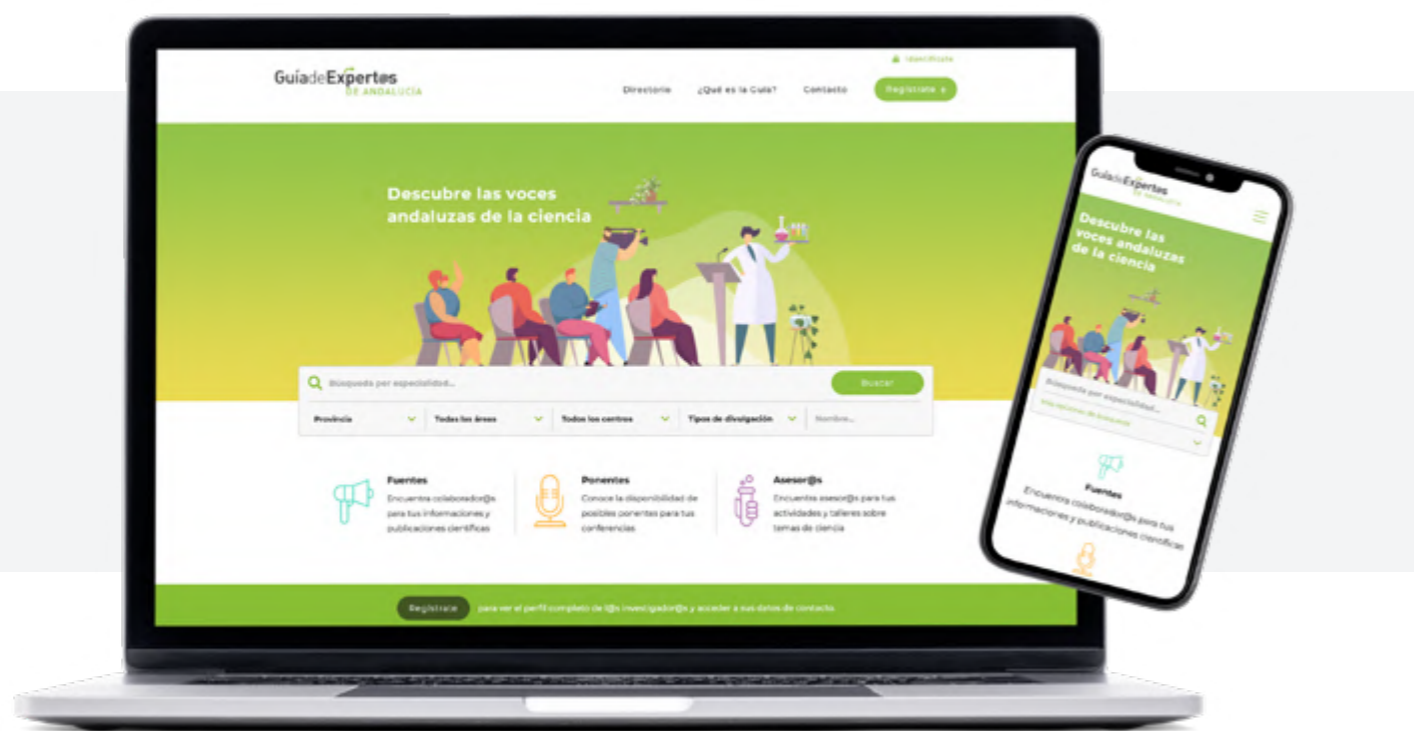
GuíadeExpert@s
DE ANDALUCÍA

Identifícate

Directorio ¿Qué es la Guía? Contacto Regístrate

Descubre las voces andaluzas de la ciencia

Búsqueda por especialidad...
Buscar

Provincia
Todas las áreas
Todos los centros
Tipos de divulgación
Nombre...

Fuentes
Encuentra colaborador@s para tus informaciones y publicaciones científicas

Ponentes
Conoce la disponibilidad de posibles ponentes para tus conferencias

Asesor@s
Encuentra asesor@s para tus actividades y talleres sobre temas de ciencia

Regístrate para ver el perfil completo de l@s investigador@s y acceder a sus datos de contacto

GuíadeExpert@s
DE ANDALUCÍA

Descubre las voces andaluzas de la ciencia

Búsqueda por especialidad...
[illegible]

Fuentes
Encuentra colaborador@s para tus informaciones y publicaciones científicas